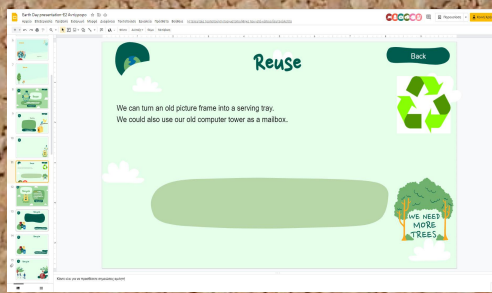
Earth Day presentation E2 Αντίγραφο

Reuse

Back

We can turn an old picture frame into a serving tray.
We could also use our old computer tower as a mailbox.

WE NEED MORE TREES

Κάντε κλικ για να προσθέσετε σημειώσεις ομιλητή